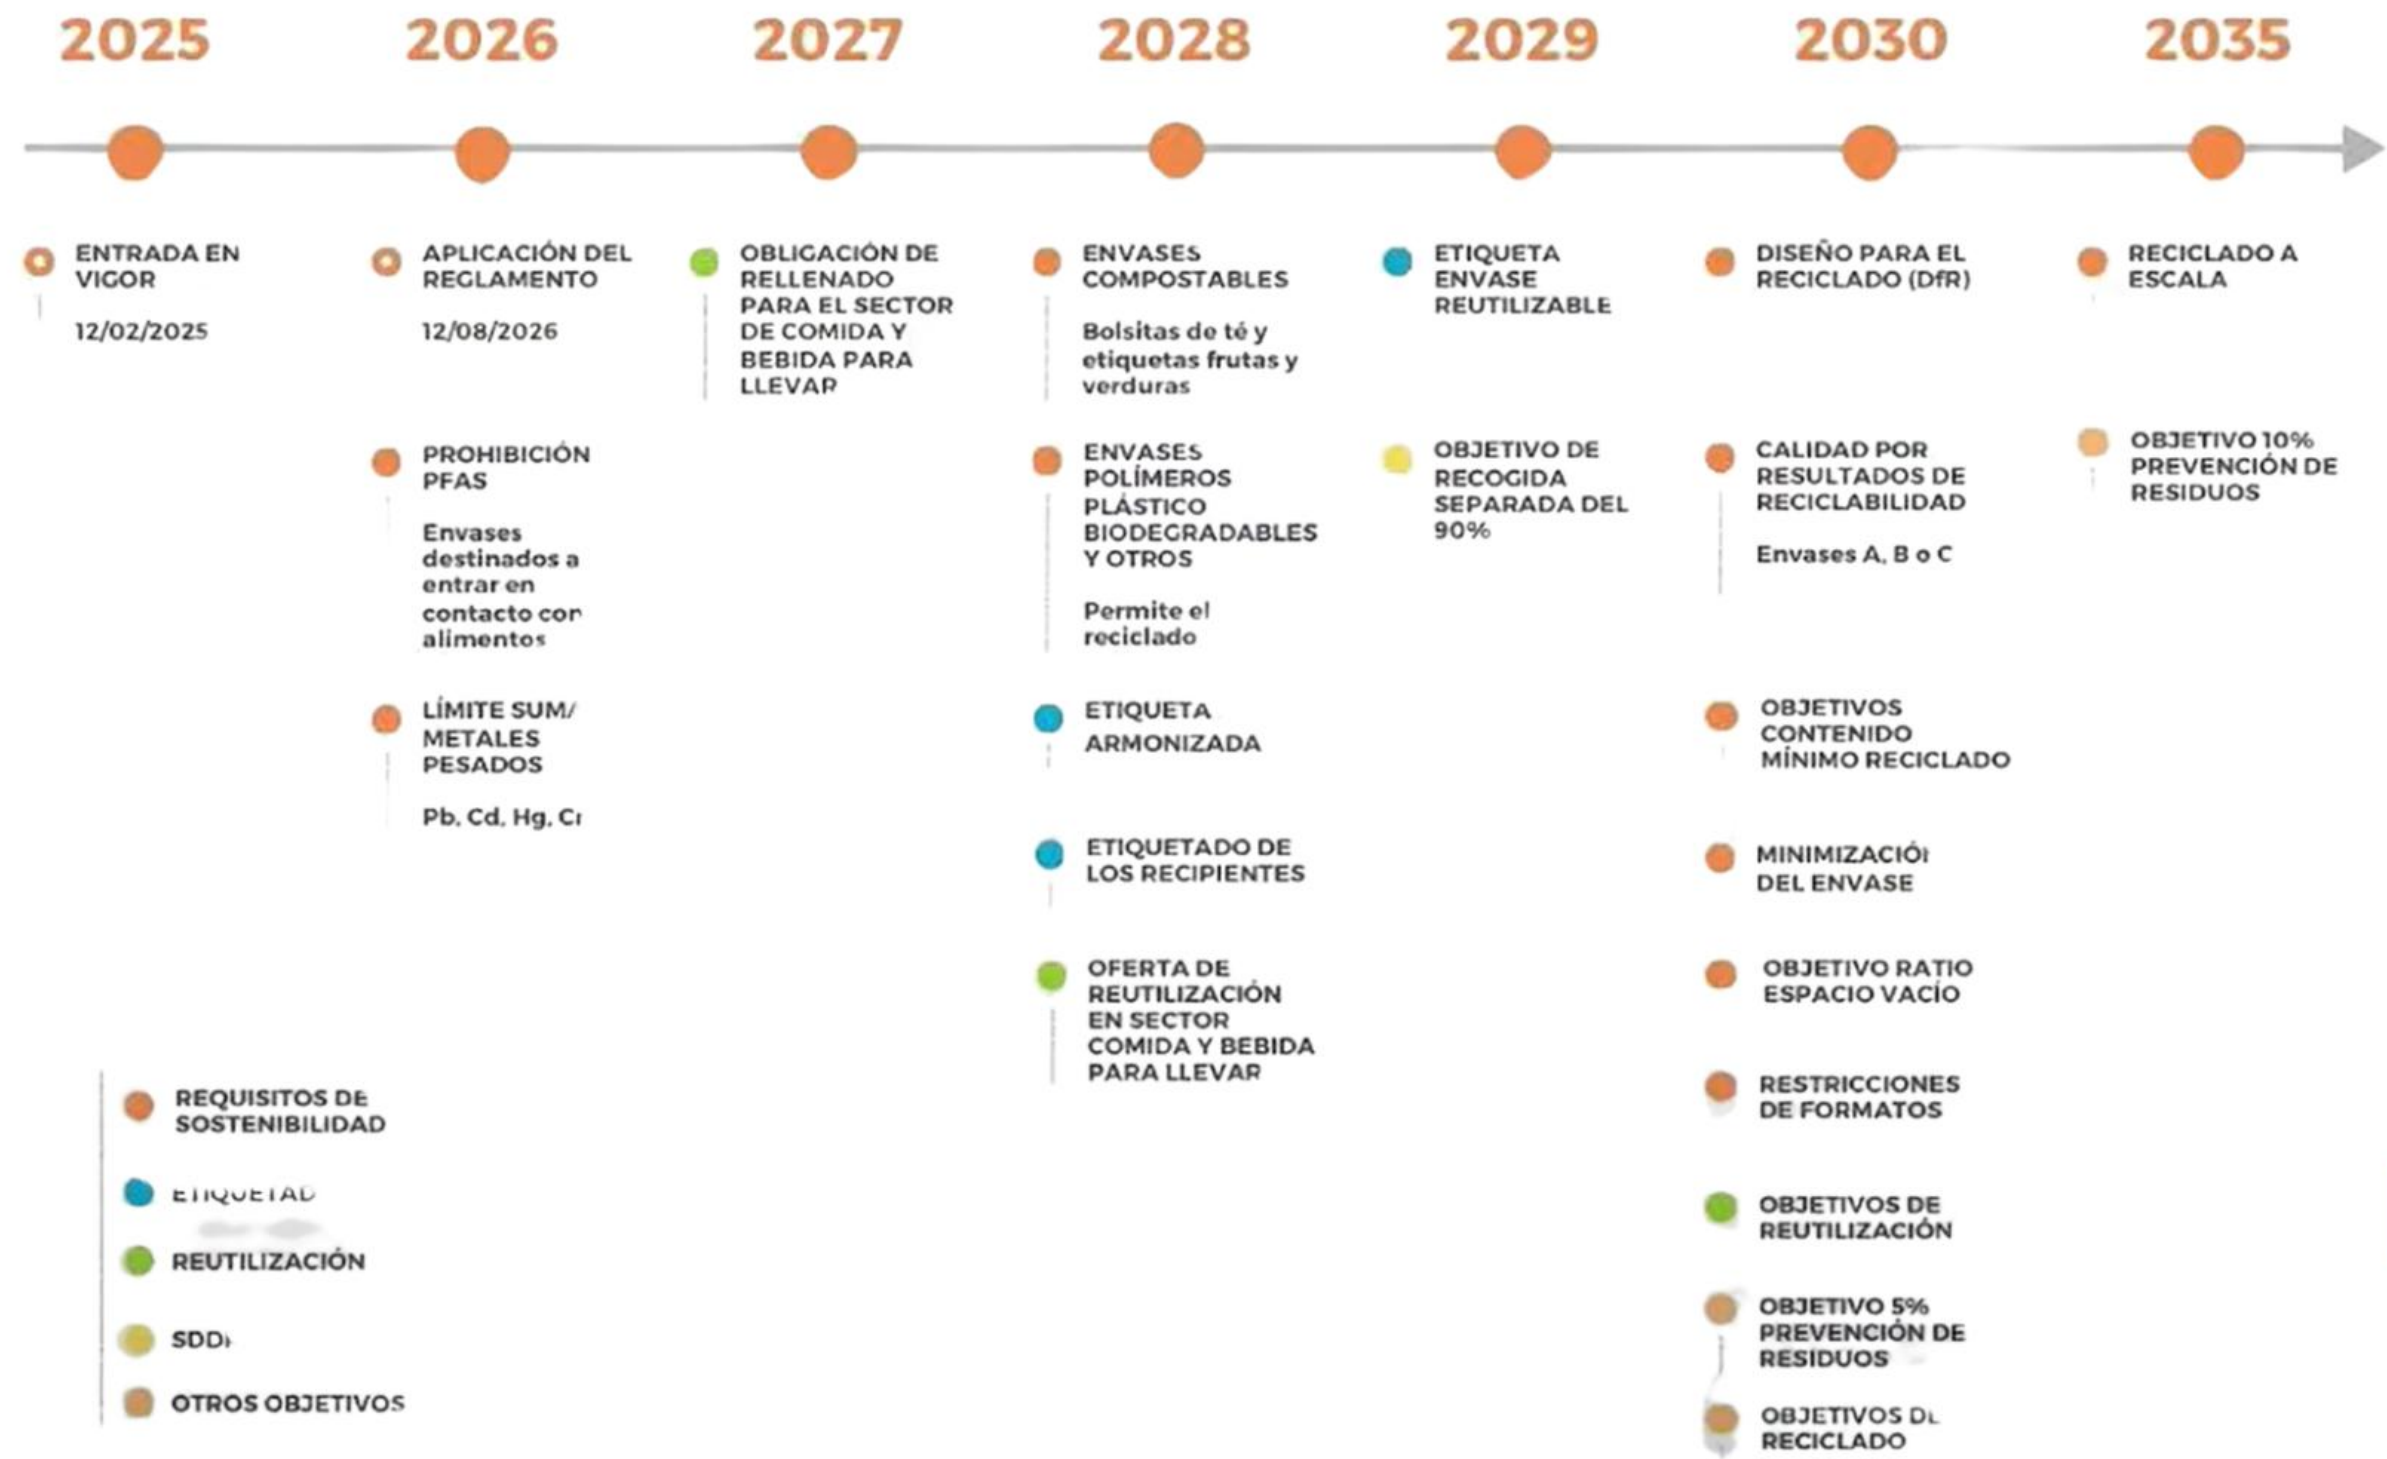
2025

ENTRADA EN VIGOR

12/02/2025

2026

APLICACIÓN DEL REGLAMENTO

12/08/2026

PROHIBICIÓN PFAS

Envases destinados a entrar en contacto con alimentos

LÍMITE SUMA METALES PESADOS

Pb, Cd, Hg, Cr

2027

OBLIGACIÓN DE RELLENADO PARA EL SECTOR DE COMIDA Y BEBIDA PARA LLEVAR

2028

ENVASES COMPOSTABLES

Bolsitas de té y etiquetas frutas y verduras

ENVASES POLÍMEROS PLÁSTICO BIODEGRADABLES Y OTROS

Permite el reciclado

ETIQUETA ARMONIZADA

ETIQUETADO DE LOS RECIPIENTES

OFERTA DE REUTILIZACIÓN EN SECTOR COMIDA Y BEBIDA PARA LLEVAR

2029

ETIQUETA ENVASE REUTILIZABLE

OBJETIVO DE RECOGIDA SEPARADA DEL 90%

2030

DISEÑO PARA EL RECICLADO (DfR)

CALIDAD POR RESULTADOS DE RECICLABILIDAD

Envases A, B o C

OBJETIVOS CONTENIDO MÍNIMO RECICLADO

MINIMIZACIÓN DEL ENVASE

OBJETIVO RATIO ESPACIO VACÍO

RESTRICCIONES DE FORMATOS

OBJETIVOS DE REUTILIZACIÓN

OBJETIVO 5% PREVENCIÓN DE RESIDUOS

OBJETIVOS DE RECICLADO

2035

RECICLADO A ESCALA

OBJETIVO 10% PREVENCIÓN DE RESIDUOS

REQUISITOS DE SOSTENIBILIDAD

ETIQUETAD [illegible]

REUTILIZACIÓN

SDDR

OTROS OBJETIVOS